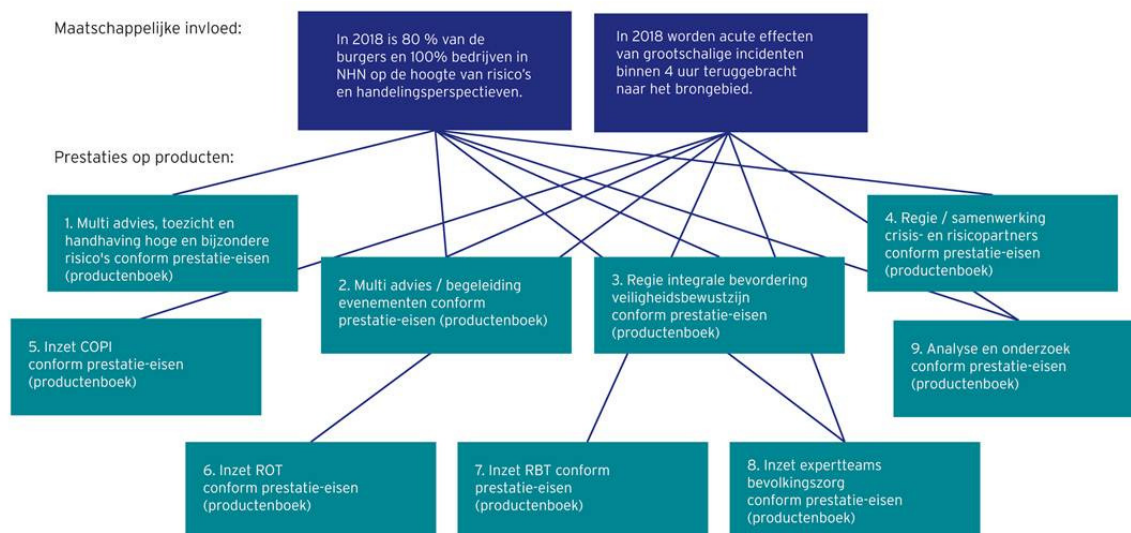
Maatschappelijke invloed:

In 2018 is 80 % van de burgers en 100% bedrijven in NHN op de hoogte van risico's en handelingsperspectieven.

In 2018 worden acute effecten van grootschalige incidenten binnen 4 uur teruggebracht naar het brongebied.

Prestaties op producten:

1. Multi advies, toezicht en handhaving hoge en bijzondere risico's conform prestatie-eisen (productenboek)

2. Multi advies / begeleiding evenementen conform prestatie-eisen (productenboek)

3. Regie integrale bevordering veiligheidsbewustzijn conform prestatie-eisen (productenboek)

4. Regie / samenwerking crisis- en risicopartners conform prestatie-eisen (productenboek)

5. Inzet COPI conform prestatie-eisen (productenboek)

9. Analyse en onderzoek conform prestatie-eisen (productenboek)

6. Inzet ROT conform prestatie-eisen (productenboek)

7. Inzet RBT conform prestatie-eisen (productenboek)

8. Inzet expertteams bevolkingszorg conform prestatie-eisen (productenboek)